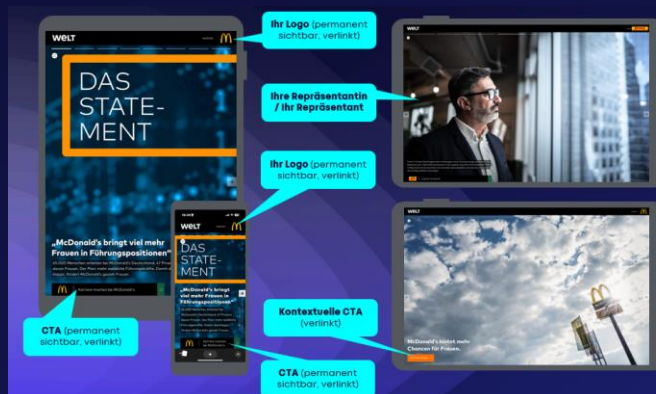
WELT

DAS STATE-MENT

„McDonald's bringt viel mehr Frauen in Führungspositionen"

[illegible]

Karriere machen bei McDonald's

Ihr Logo (permanent sichtbar, verlinkt)

Ihre Repräsentantin / Ihr Repräsentant

Ihr Logo (permanent sichtbar, verlinkt)

WELT

DAS STATE-MENT

„McDonald's bringt viel mehr Frauen in Führungspositionen"

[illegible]

CTA (permanent sichtbar, verlinkt)

Kontextuelle CTA (verlinkt)

McDonald's bietet mehr Chancen für Frauen.

CTA (permanent sichtbar, verlinkt)

WELT

WELT